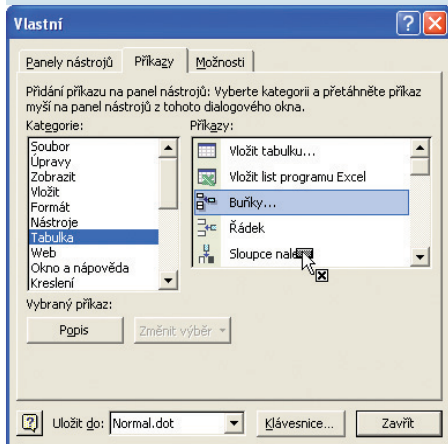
Vlastní

Panely nástrojů | Příkazy | Možnosti

Přidání příkazu na panel nástrojů: Vyberte kategorii a přetáhněte příkaz myší na panel nástrojů z tohoto dialogového okna.

Kategorie:
Soubor
Úpravy
Zobrazit
Vložit
Formát
Nástroje
Tabulka
Web
Okno a nápověda
Kreslení

Příkazy:
Vložit tabulku...
Vložit list programu Excel
Buňky...
Řádek
Sloupce nal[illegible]

Vybraný příkaz:
Popis
Změnit výběr

Uložit do: Normal.dot
Klávesnice...
Zavřít